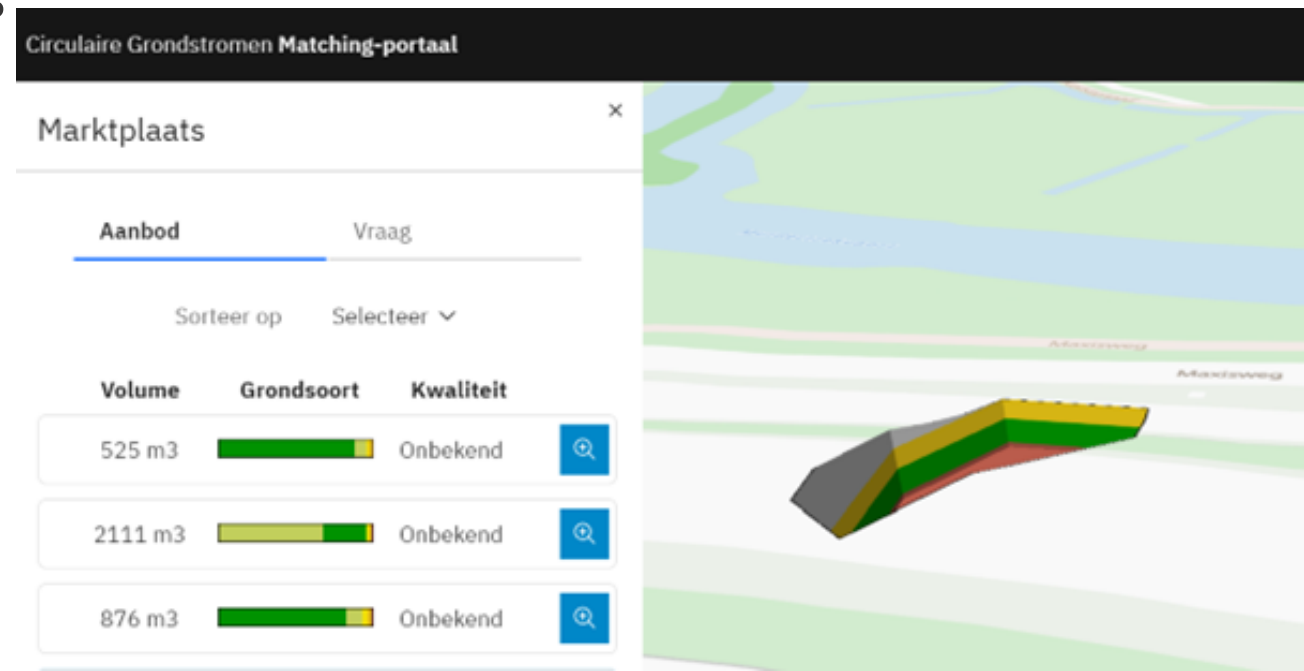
Circulaire Grondstromen **Matching-portaal**

Marktplaats

×

Aanbod

Vraag

Sorteer op

Selecteer

| Volume | Grondsoort | Kwaliteit |
|---|---|---|
| 525 m3 | | Onbekend |
| 2111 m3 | | Onbekend |
| 876 m3 | | Onbekend |

Maxisweg

Maxisweg